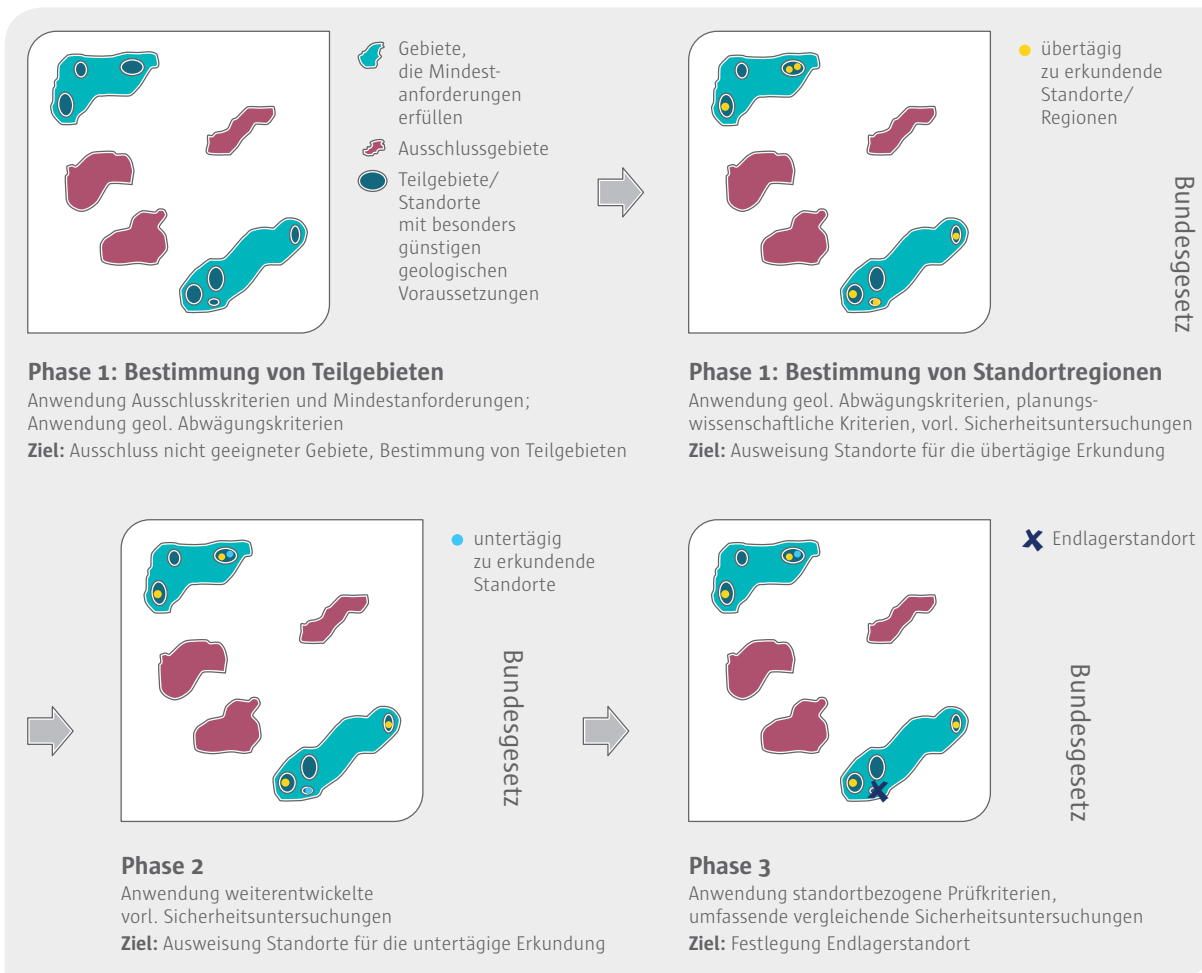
Gebiete, die Mindestanforderungen erfüllen

Ausschlussgebiete

Teilgebiete/ Standorte mit besonders günstigen geologischen Voraussetzungen

**Phase 1: Bestimmung von Teilgebieten**
Anwendung Ausschlusskriterien und Mindestanforderungen; Anwendung geol. Abwägungskriterien
**Ziel:** Ausschluss nicht geeigneter Gebiete, Bestimmung von Teilgebieten

übertägig zu erkundende Standorte/ Regionen

Bundesgesetz

**Phase 1: Bestimmung von Standortregionen**
Anwendung geol. Abwägungskriterien, planungswissenschaftliche Kriterien, vorl. Sicherheitsuntersuchungen
**Ziel:** Ausweisung Standorte für die übertägige Erkundung

untertägig zu erkundende Standorte

Bundesgesetz

**Phase 2**
Anwendung weiterentwickelte vorl. Sicherheitsuntersuchungen
**Ziel:** Ausweisung Standorte für die untertägige Erkundung

Endlagerstandort

Bundesgesetz

**Phase 3**
Anwendung standortbezogene Prüfkriterien, umfassende vergleichende Sicherheitsuntersuchungen
**Ziel:** Festlegung Endlagerstandort